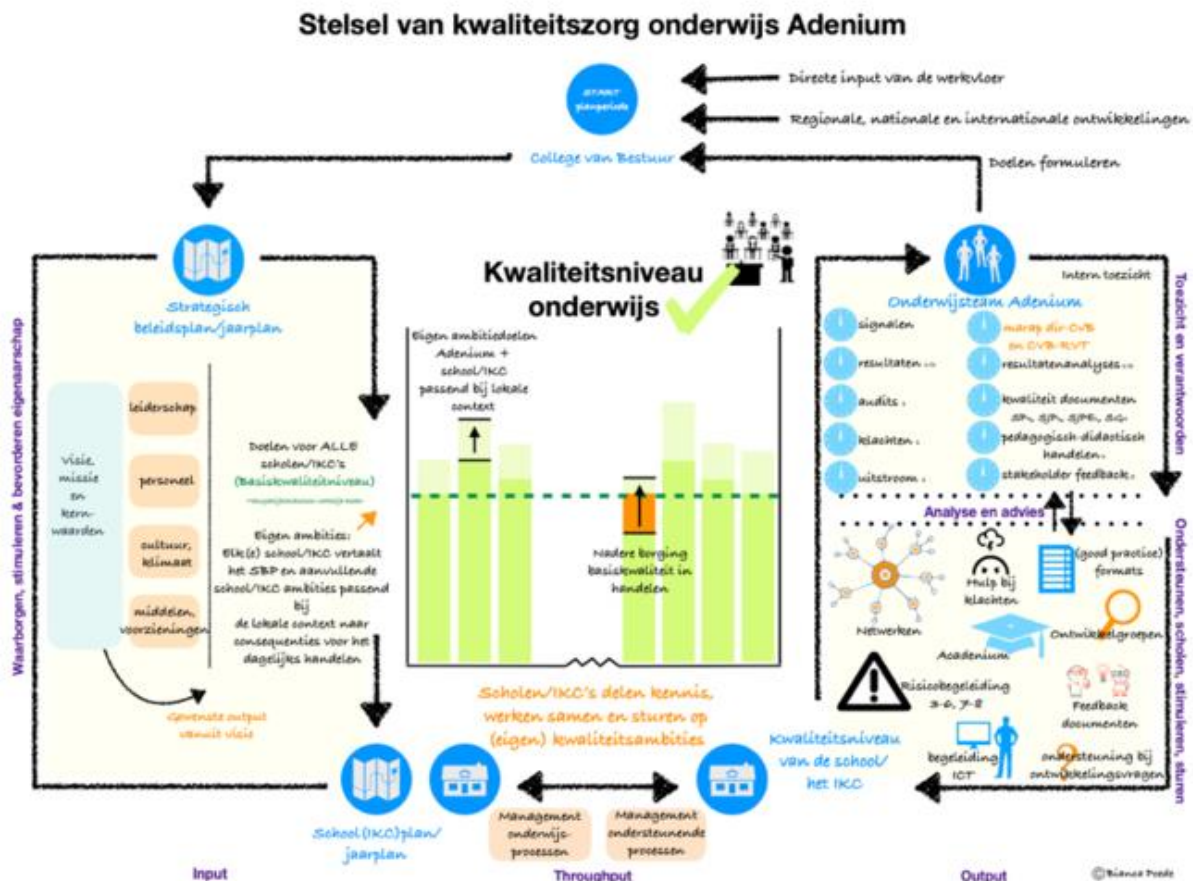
Stelsel van kwaliteitszorg onderwijs Adenium

START planperiode

Directe input van de werkvloer

Regionale, nationale en internationale ontwikkelingen

College van Bestuur

Doelen formuleren

Strategisch beleidsplan/jaarplan

Waarborgen, stimuleren & bevorderen eigenaarschap

Visie, missie en kernwaarden

leiderschap

personeel

cultuur, klimaat

middelen, voorzieningen

Gewenste output vanuit visie

Doelen voor ALLE scholen/IKC's (Basiskwaliteitniveau)

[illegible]

Eigen ambities: Elk(e) school/IKC vertaalt het SBP en aanvullende school/IKC ambities passend bij de lokale context naar consequenties voor het dagelijks handelen

Kwaliteitsniveau onderwijs

Eigen ambitiedoelen Adenium + school/IKC passend bij lokale context

Nadere borging basiskwaliteit in handelen

Scholen/IKC's delen kennis, werken samen en sturen op (eigen) kwaliteitsambities

Onderwijsteam Adenium

Intern toezicht

Toezicht en verantwoorden

signalen

resultaten ..

audits .

klachten .

uitstroom .

marap dir-CVB en CVB-RVT

resultatenanalyses ..

kwaliteit documenten SP, SJP, SJPE, SG

pedagogisch didactisch handelen.

stakeholder feedback.

Analyse en advies

Netwerken

Hulp bij klachten

(good practice) formats

Ontwikkelgroepen

Academium

Risicobegeleiding 3-6, 7-8

Feedback documenten

begeleiding ICT

ondersteuning bij ontwikkelingsvragen

Ondersteunen, scholen, stimuleren, sturen

Kwaliteitsniveau van de school/ het IKC

School(IKC)plan/ jaarplan

Management onderwijs-processen

Management ondersteunende processen

Input

Throughput

Output

©Bianca Poels